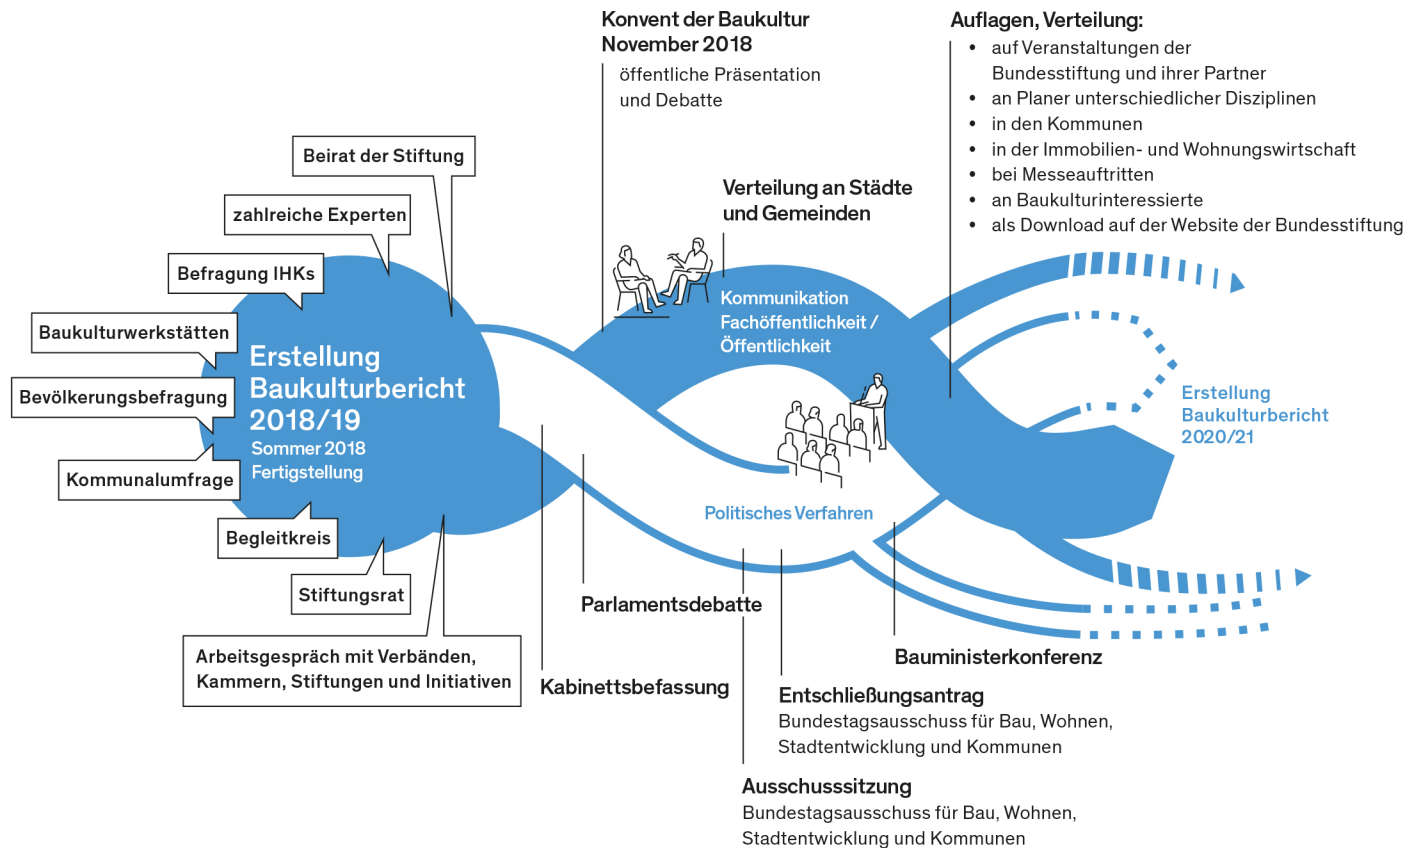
Konvent der Baukultur November 2018
öffentliche Präsentation und Debatte

Auflagen, Verteilung:
• auf Veranstaltungen der Bundesstiftung und ihrer Partner
• an Planer unterschiedlicher Disziplinen
• in den Kommunen
• in der Immobilien- und Wohnungswirtschaft
• bei Messeauftritten
• an Baukulturinteressierte
• als Download auf der Website der Bundesstiftung

Beirat der Stiftung

zahlreiche Experten

Befragung IHKs

Baukulturwerkstätten

Bevölkerungsbefragung

Kommunalumfrage

Begleitkreis

Stiftungsrat

Arbeitsgespräch mit Verbänden, Kammern, Stiftungen und Initiativen

Erstellung Baukulturbericht 2018/19
Sommer 2018 Fertigstellung

Verteilung an Städte und Gemeinden

Kommunikation Fachöffentlichkeit / Öffentlichkeit

Erstellung Baukulturbericht 2020/21

Politisches Verfahren

Parlamentsdebatte

Kabinettsbefassung

Bauministerkonferenz

Entschließungsantrag
Bundestagsausschuss für Bau, Wohnen, Stadtentwicklung und Kommunen

Ausschusssitzung
Bundestagsausschuss für Bau, Wohnen, Stadtentwicklung und Kommunen